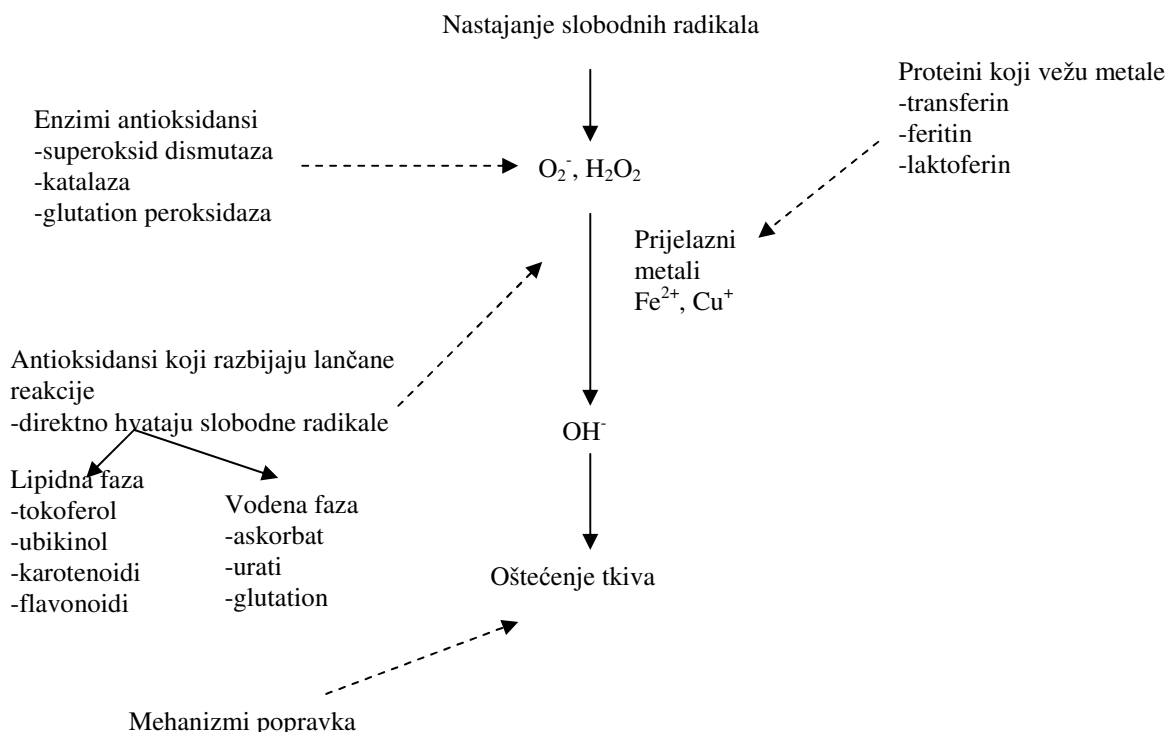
Nastajanje slobodnih radikala

Enzimi antioksidansi
-superoksid dismutaza
-katalaza
-glutation peroksidaza

$O_2^-$, $H_2O_2$

Proteini koji vežu metale
-transferin
-feritin
-laktoferin

Prijelazni metali
$Fe^{2+}$, $Cu^+$

Antioksidansi koji razbijaju lančane reakcije
-direktno hvataju slobodne radikale

$OH^-$

Lipidna faza
-tokoferol
-ubikinol
-karotenoidi
-flavonoidi

Vodena faza
-askorbat
-urati
-glutation

Oštećenje tkiva

Mehanizmi popravka